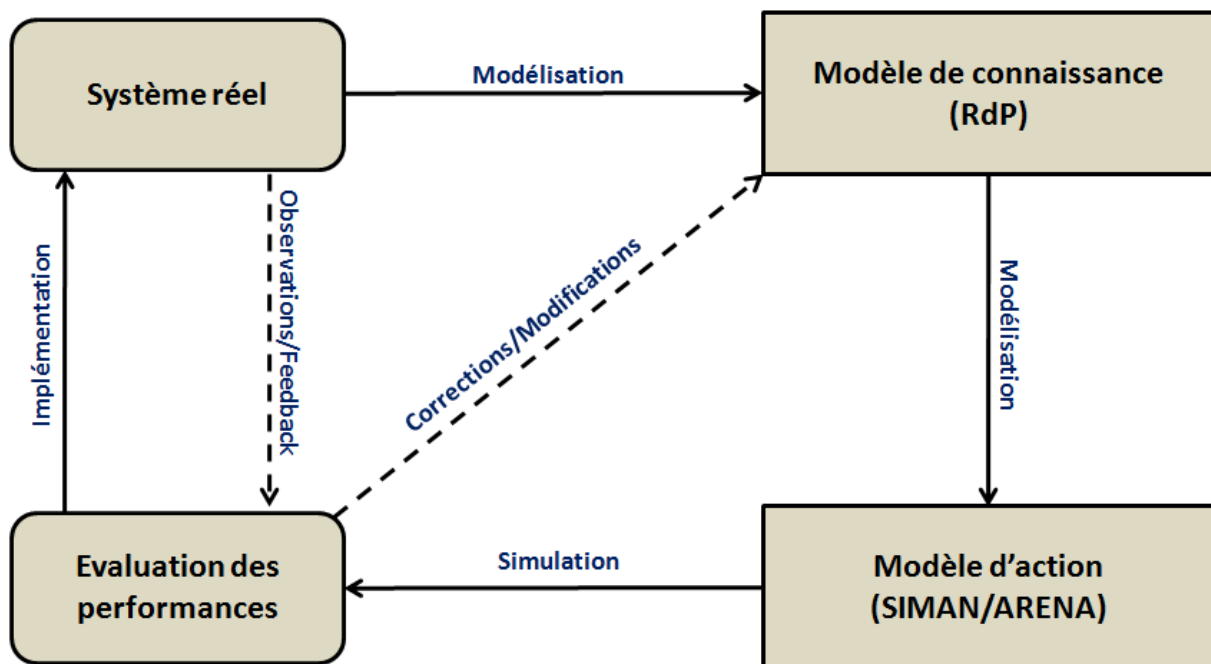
Système réel

Modélisation

Modèle de connaissance (RdP)

Implémentation

Observations/Feedback

Corrections/Modifications

Modélisation

Evaluation des performances

Simulation

Modèle d'action (SIMAN/ARENA)